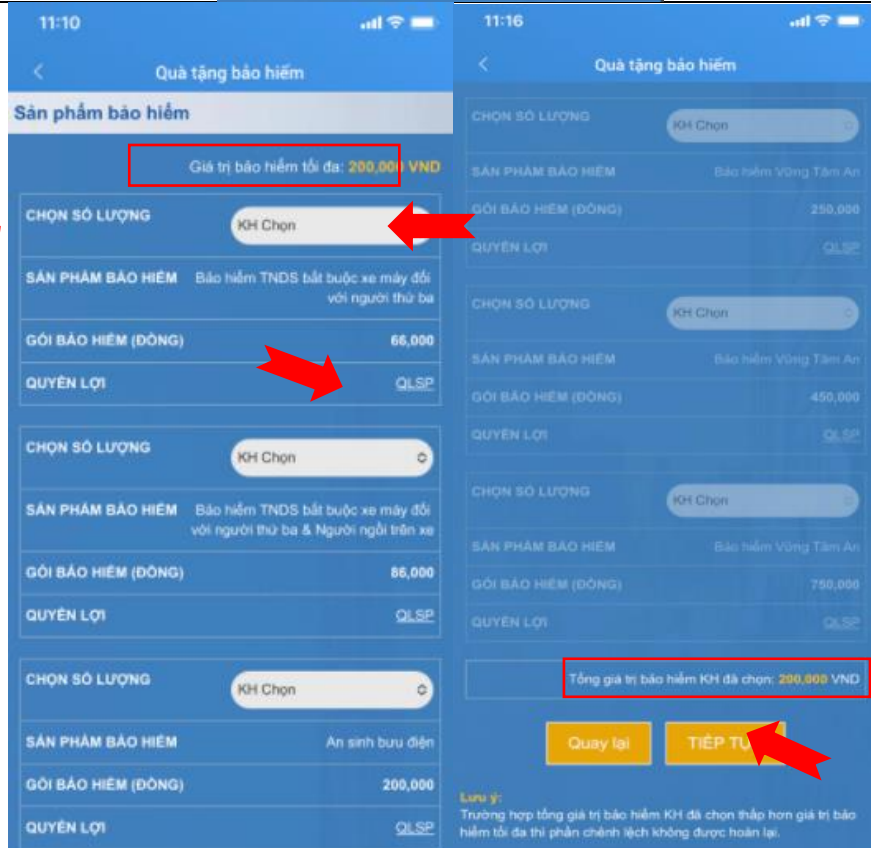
11:10

Quà tặng bảo hiểm

Sản phẩm bảo hiểm

Giá trị bảo hiểm tối đa: 200,000 VND

| CHỌN SỐ LƯỢNG | KH Chọn |
|---|---|
| SẢN PHẨM BẢO HIỂM | Bảo hiểm TNDS bắt buộc xe máy đối với người thứ ba |
| GÓI BẢO HIỂM (ĐỒNG) | 66,000 |
| QUYỀN LỢI | QLSP |

| CHỌN SỐ LƯỢNG | KH Chọn |
|---|---|
| SẢN PHẨM BẢO HIỂM | Bảo hiểm TNDS bắt buộc xe máy đối với người thứ ba & Người ngồi trên xe |
| GÓI BẢO HIỂM (ĐỒNG) | 86,000 |
| QUYỀN LỢI | QLSP |

| CHỌN SỐ LƯỢNG | KH Chọn |
|---|---|
| SẢN PHẨM BẢO HIỂM | An sinh bưu điện |
| GÓI BẢO HIỂM (ĐỒNG) | 200,000 |
| QUYỀN LỢI | QLSP |

11:16

Quà tặng bảo hiểm

| CHỌN SỐ LƯỢNG | KH Chọn |
|---|---|
| SẢN PHẨM BẢO HIỂM | Bảo hiểm Vững Tâm An |
| GÓI BẢO HIỂM (ĐỒNG) | 250,000 |
| QUYỀN LỢI | QLSP |

| CHỌN SỐ LƯỢNG | KH Chọn |
|---|---|
| SẢN PHẨM BẢO HIỂM | Bảo hiểm Vững Tâm An |
| GÓI BẢO HIỂM (ĐỒNG) | 450,000 |
| QUYỀN LỢI | QLSP |

| CHỌN SỐ LƯỢNG | KH Chọn |
|---|---|
| SẢN PHẨM BẢO HIỂM | Bảo hiểm Vững Tâm An |
| GÓI BẢO HIỂM (ĐỒNG) | 750,000 |
| QUYỀN LỢI | QLSP |

Tổng giá trị bảo hiểm KH đã chọn: 200,000 VND

Quay lại TIẾP TỤ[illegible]

Lưu ý:
Trường hợp tổng giá trị bảo hiểm KH đã chọn thấp hơn giá trị bảo hiểm tối đa thì phần chênh lệch không được hoàn lại.